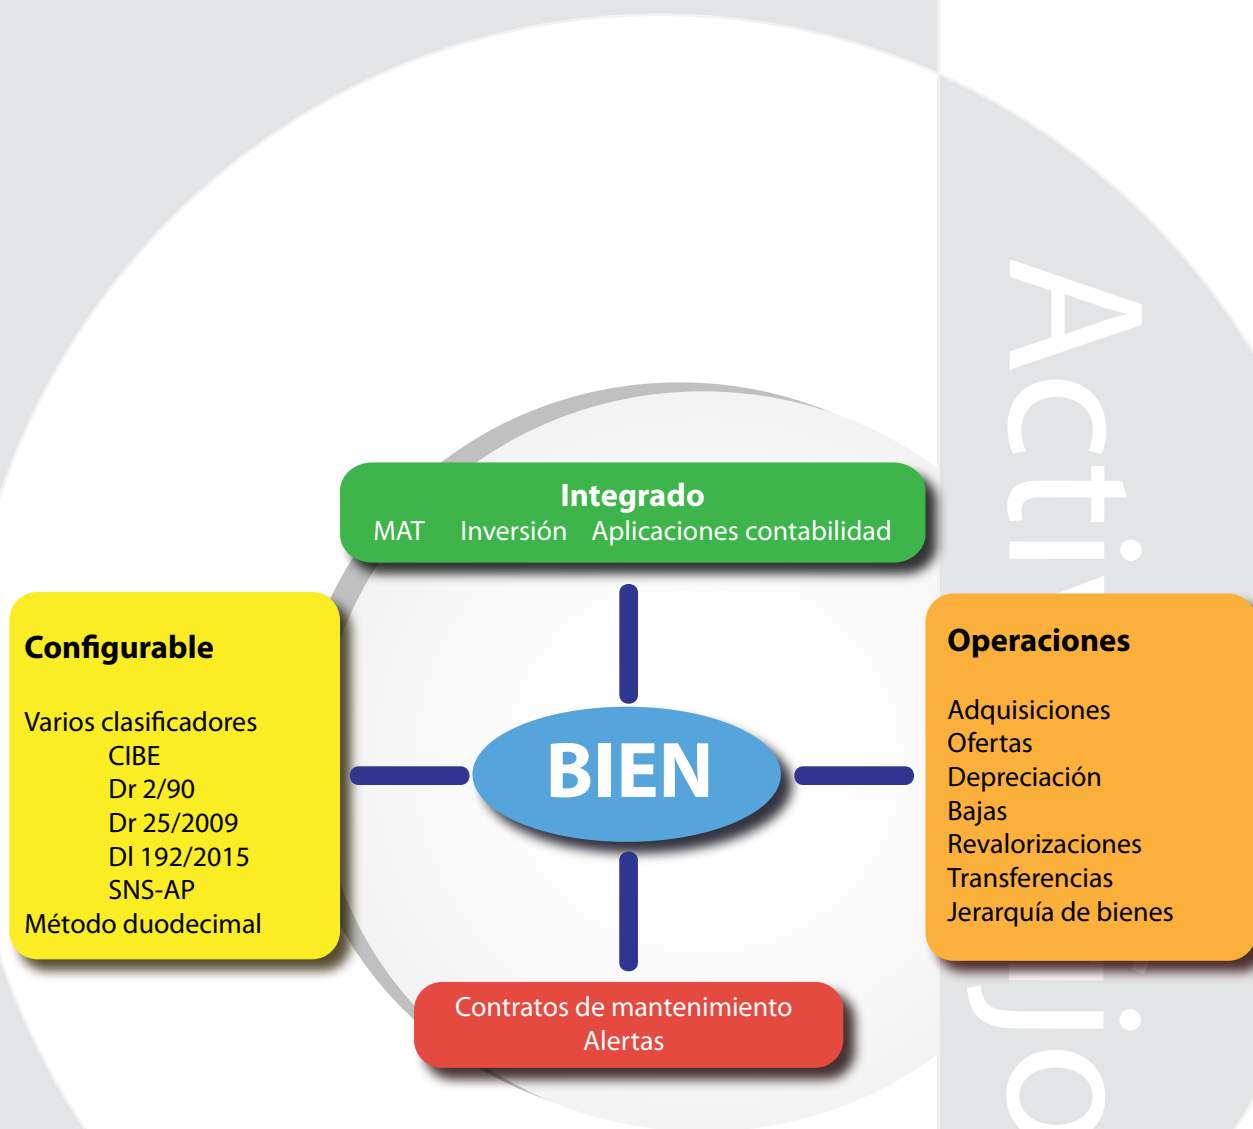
Integrado
MAT Inversión Aplicaciones contabilidad

Configurable

Varios clasificadores
CIBE
Dr 2/90
Dr 25/2009
Dl 192/2015
SNS-AP
Método duodecimal

BIEN

Operaciones

Adquisiciones
Ofertas
Depreciación
Bajas
Revalorizaciones
Transferencias
Jerarquía de bienes

Contratos de mantenimiento
Alertas

Acti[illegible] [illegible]jo